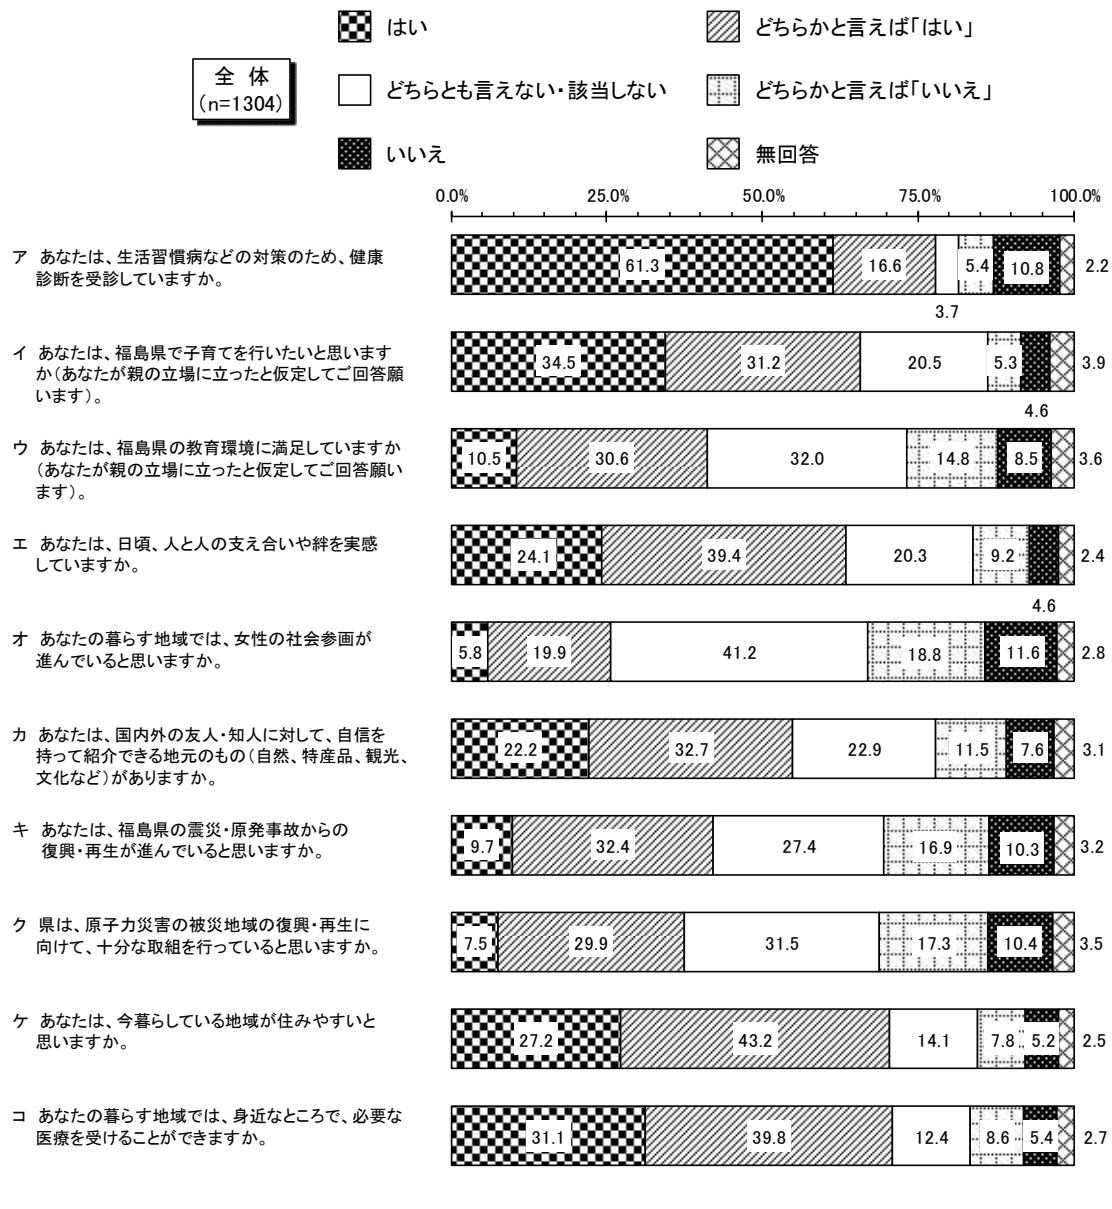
全 体
(n=1304)

はい
どちらかと言えば「はい」
どちらとも言えない・該当しない
どちらかと言えば「いいえ」
いいえ
無回答

0.0% 25.0% 50.0% 75.0% 100.0%

ア あなたは、生活習慣病などの対策のため、健康診断を受診していますか。
61.3 16.6 5.4 10.8 2.2
3.7

イ あなたは、福島県で子育てを行いたいと思いますか(あなたが親の立場に立ったと仮定してご回答願います)。
34.5 31.2 20.5 5.3 3.9
4.6

ウ あなたは、福島県の教育環境に満足していますか(あなたが親の立場に立ったと仮定してご回答願います)。
10.5 30.6 32.0 14.8 8.5 3.6

エ あなたは、日頃、人と人の支え合いや絆を実感していますか。
24.1 39.4 20.3 9.2 2.4
4.6

オ あなたの暮らす地域では、女性の社会参画が進んでいると思いますか。
5.8 19.9 41.2 18.8 11.6 2.8

カ あなたは、国内外の友人・知人に対して、自信を持って紹介できる地元のもの(自然、特産品、観光、文化など)がありますか。
22.2 32.7 22.9 11.5 7.6 3.1

キ あなたは、福島県の震災・原発事故からの復興・再生が進んでいると思いますか。
9.7 32.4 27.4 16.9 10.3 3.2

ク 県は、原子力災害の被災地域の復興・再生に向けて、十分な取組を行っていると思いますか。
7.5 29.9 31.5 17.3 10.4 3.5

ケ あなたは、今暮らしている地域が住みやすいと思いますか。
27.2 43.2 14.1 7.8 5.2 2.5

コ あなたの暮らす地域では、身近なところで、必要な医療を受けることができますか。
31.1 39.8 12.4 8.6 5.4 2.7